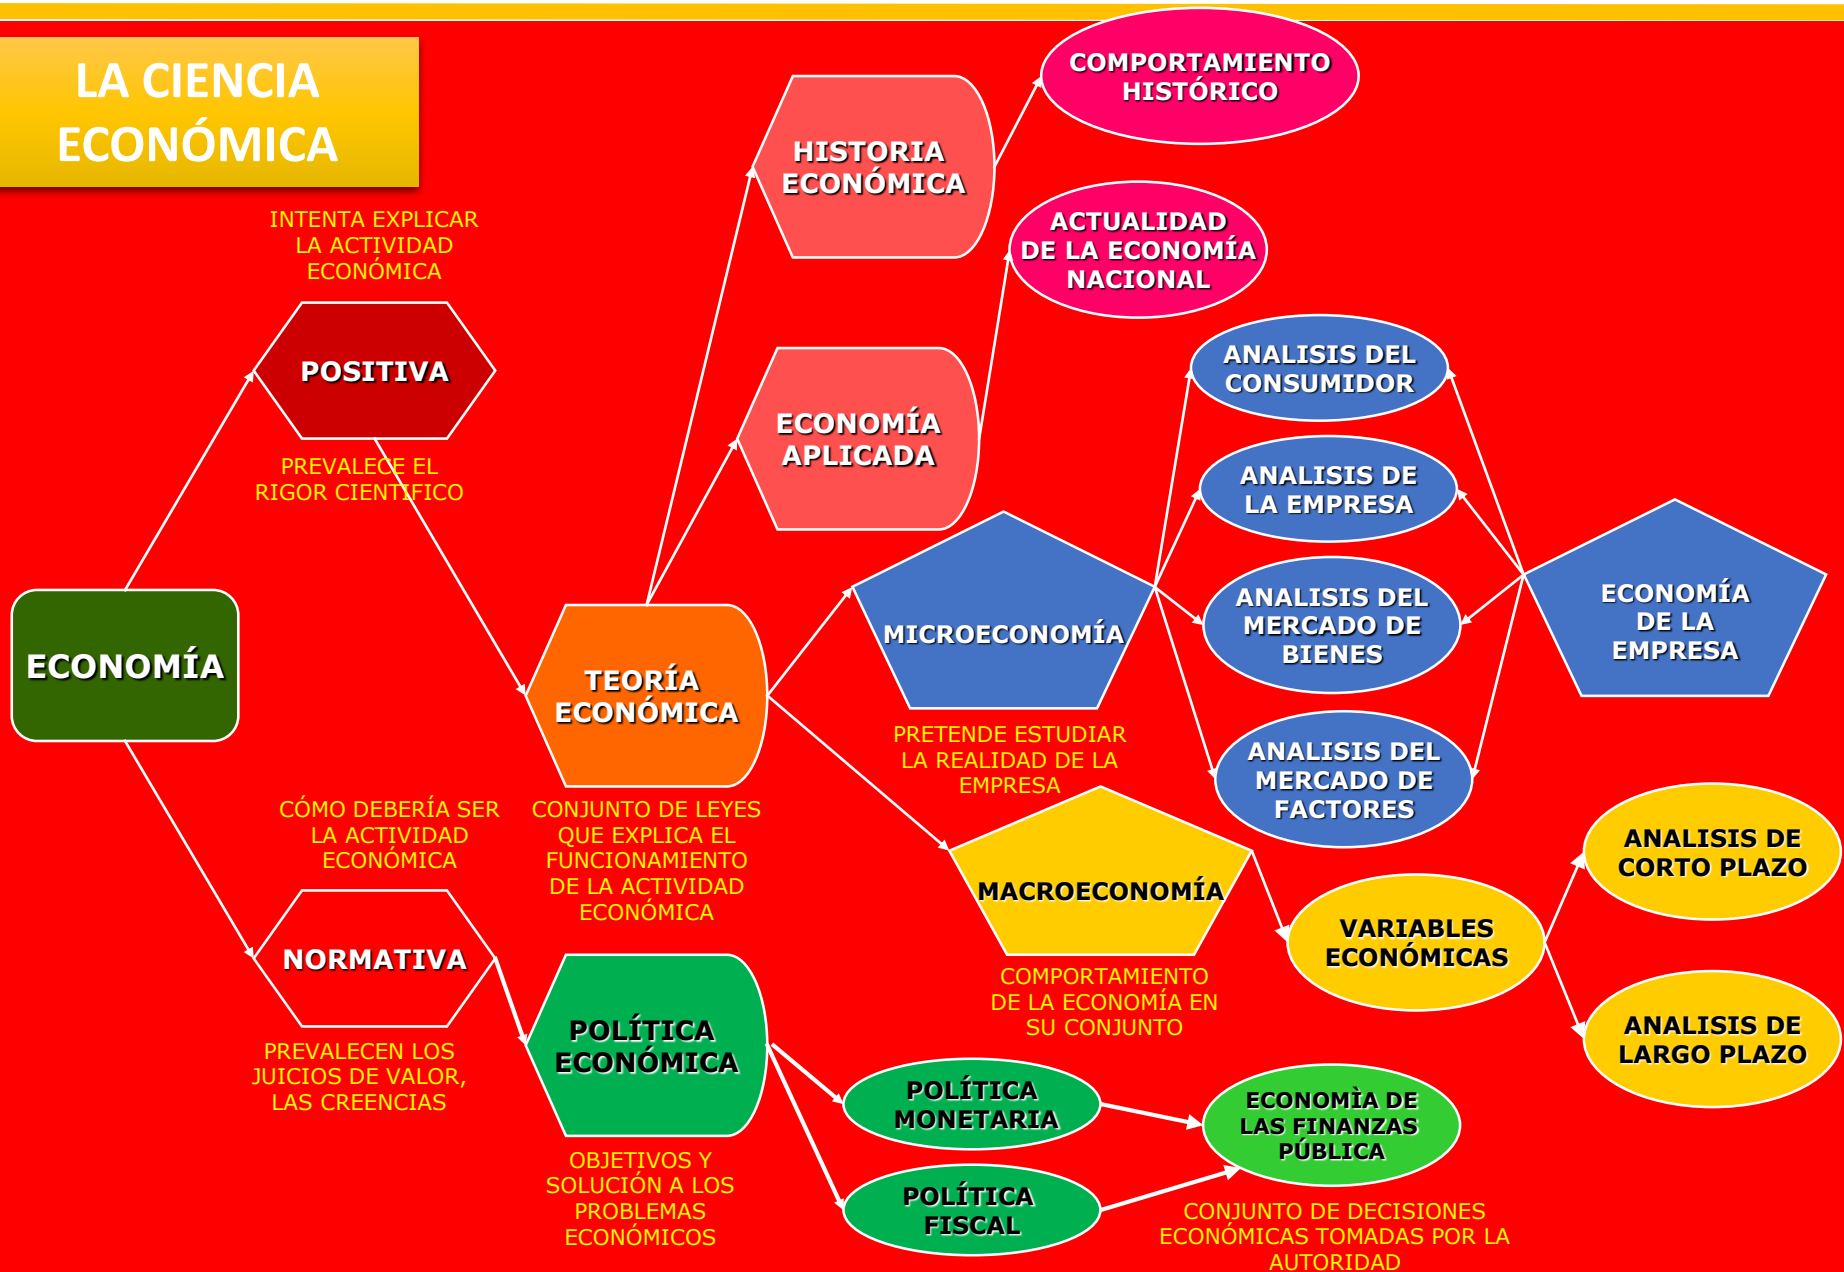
LA CIENCIA ECONÓMICA

ECONOMÍA

INTENTA EXPLICAR LA ACTIVIDAD ECONÓMICA

POSITIVA

PREVALECE EL RIGOR CIENTIFICO

CÓMO DEBERÍA SER LA ACTIVIDAD ECONÓMICA

NORMATIVA

PREVALECEN LOS JUICIOS DE VALOR, LAS CREENCIAS

TEORÍA ECONÓMICA

CONJUNTO DE LEYES QUE EXPLICA EL FUNCIONAMIENTO DE LA ACTIVIDAD ECONÓMICA

POLÍTICA ECONÓMICA

OBJETIVOS Y SOLUCIÓN A LOS PROBLEMAS ECONÓMICOS

HISTORIA ECONÓMICA

COMPORTAMIENTO HISTÓRICO

ECONOMÍA APLICADA

ACTUALIDAD DE LA ECONOMÍA NACIONAL

MICROECONOMÍA

PRETENDE ESTUDIAR LA REALIDAD DE LA EMPRESA

ANALISIS DEL CONSUMIDOR

ANALISIS DE LA EMPRESA

ANALISIS DEL MERCADO DE BIENES

ANALISIS DEL MERCADO DE FACTORES

ECONOMÍA DE LA EMPRESA

MACROECONOMÍA

COMPORTAMIENTO DE LA ECONOMÍA EN SU CONJUNTO

VARIABLES ECONÓMICAS

ANALISIS DE CORTO PLAZO

ANALISIS DE LARGO PLAZO

POLÍTICA MONETARIA

POLÍTICA FISCAL

ECONOMÌA DE LAS FINANZAS PÚBLICA

CONJUNTO DE DECISIONES ECONÓMICAS TOMADAS POR LA AUTORIDAD